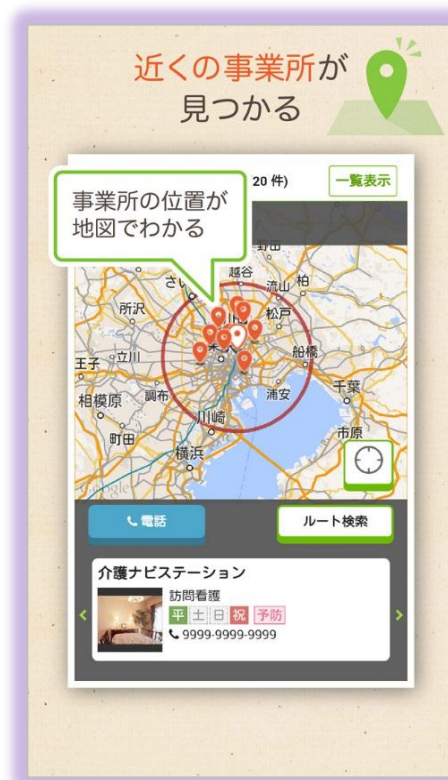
近くの事業所が
見つかる

20 件)

一覧表示

事業所の位置が
地図でわかる

越谷
流山
柏
所沢
松戸
立川
船橋
王子
千葉
相模原
調布
浦安
川崎
町田
横浜
市原

電話

ルート検索

介護ナビステーション
訪問看護
平 土 日 祝 予防
9999-9999-9999